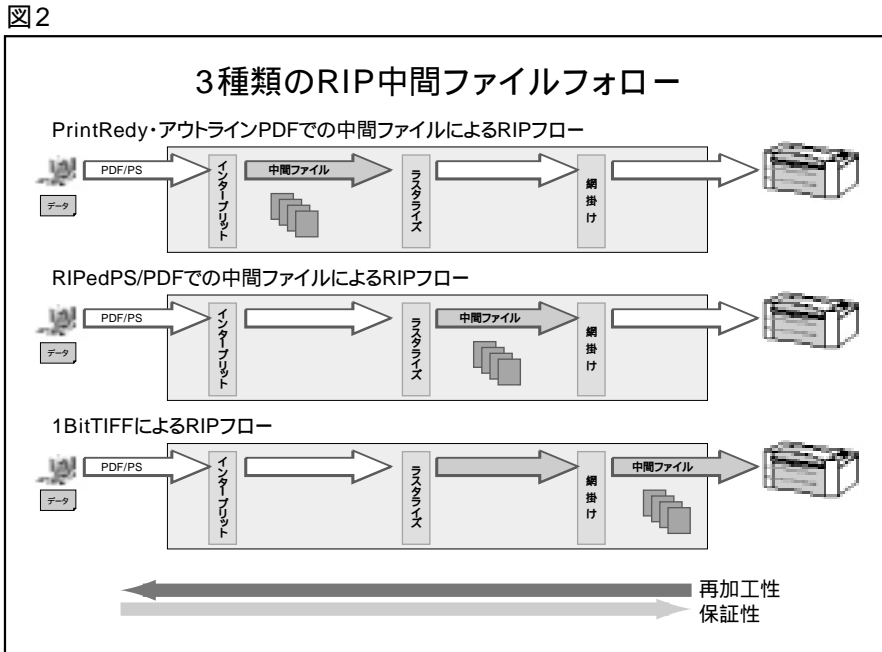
図2

3種類のRIP中間ファイルフォロー

PrintRedy・アウトラインPDFでの中間ファイルによるRIPフロー

PDF/PS
データ
インタープリット
中間ファイル
ラスタライズ
網掛け

RIPedPS/PDFでの中間ファイルによるRIPフロー

PDF/PS
データ
インタープリット
ラスタライズ
中間ファイル
網掛け

1BitTIFFによるRIPフロー

PDF/PS
データ
インタープリット
ラスタライズ
網掛け
中間ファイル

再加工性
保証性